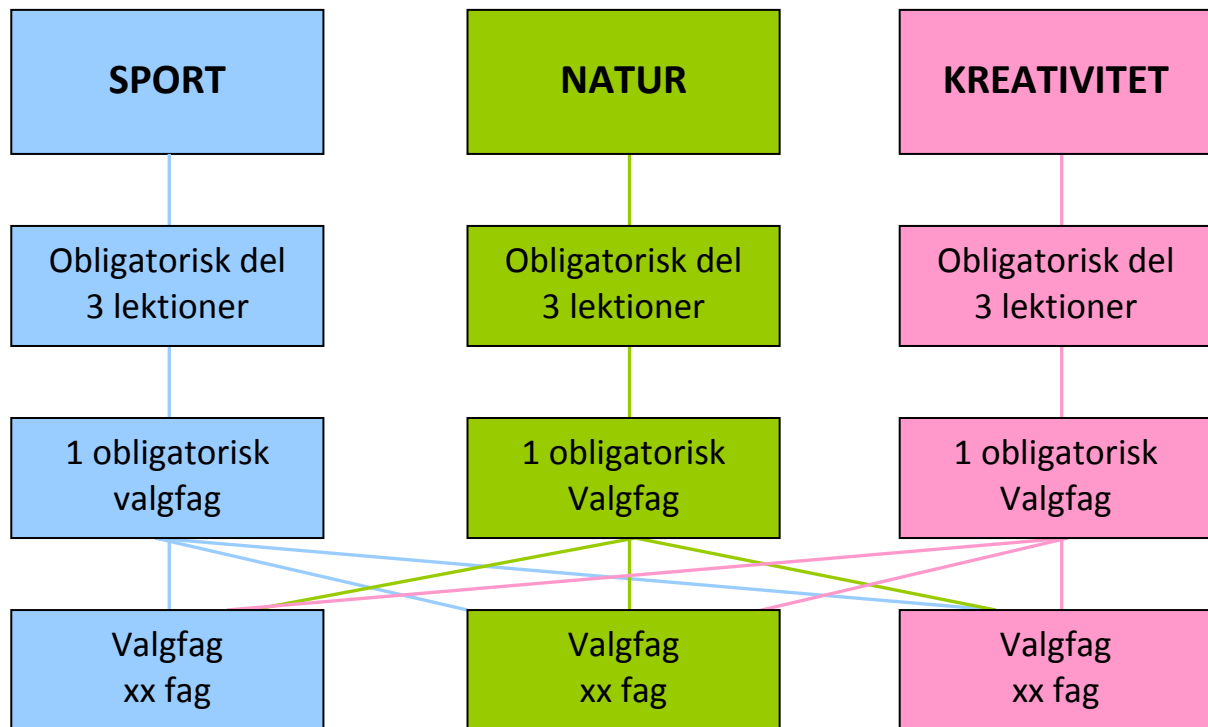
SPORT

NATUR

KREATIVITET

Obligatorisk del
3 lektioner

Obligatorisk del
3 lektioner

Obligatorisk del
3 lektioner

1 obligatorisk
valgfag

1 obligatorisk
Valgfag

1 obligatorisk
Valgfag

Valgfag
xx fag

Valgfag
xx fag

Valgfag
xx fag